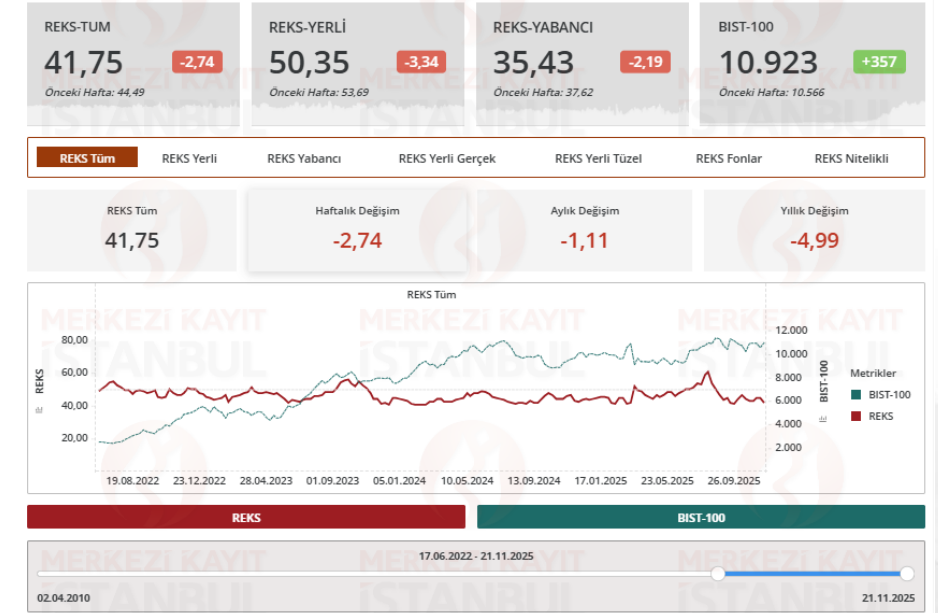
REKS-TUM
41,75
-2,74
Önceki Hafta: 44,49

REKS-YERLİ
50,35
-3,34
Önceki Hafta: 53,69

REKS-YABANCI
35,43
-2,19
Önceki Hafta: 37,62

BIST-100
10.923
+357
Önceki Hafta: 10.566

REKS Tüm | REKS Yerli | REKS Yabancı | REKS Yerli Gerçek | REKS Yerli Tüzel | REKS Fonlar | REKS Nitelikli

REKS Tüm
41,75

Haftalık Değişim
-2,74

Aylık Değişim
-1,11

Yıllık Değişim
-4,99

REKS Tüm

REKS
80,00
60,00
40,00
20,00

BIST-100
12.000
10.000
8.000
6.000
4.000
2.000

19.08.2022 23.12.2022 28.04.2023 01.09.2023 05.01.2024 10.05.2024 13.09.2024 17.01.2025 23.05.2025 26.09.2025

Metrikler
BIST-100
REKS

REKS
BIST-100

17.06.2022 - 21.11.2025
02.04.2010
21.11.2025

MERKEZİ KAYIT İSTANBUL